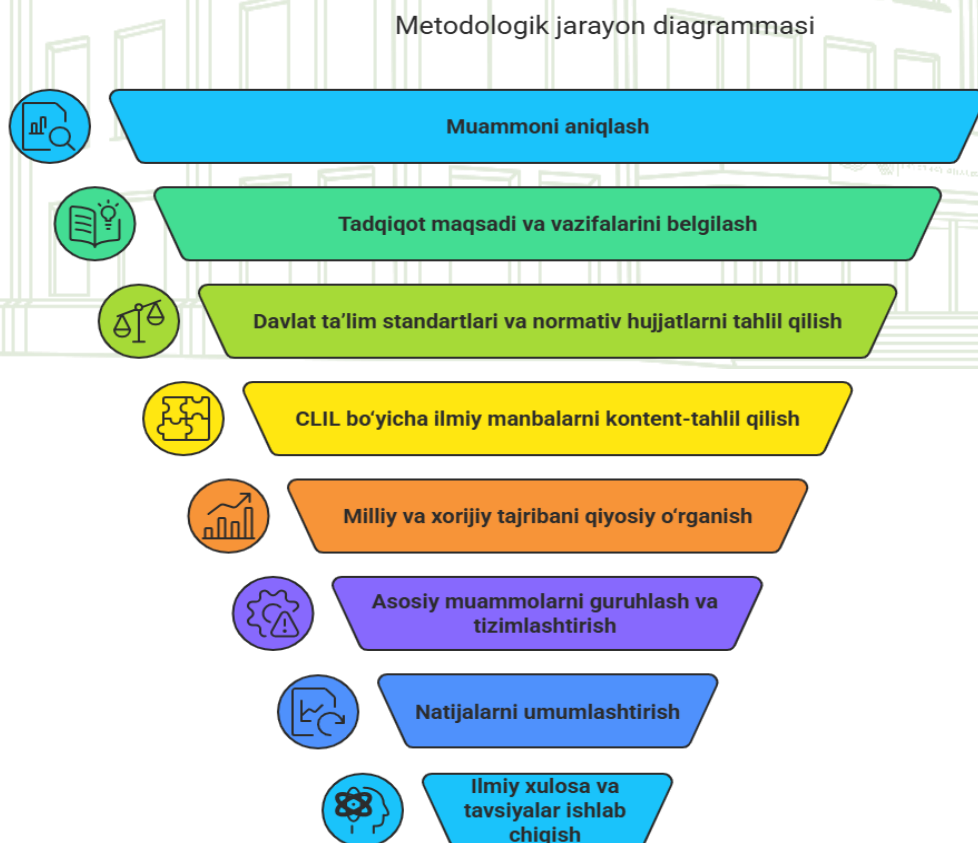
Metodologik jarayon diagrammasi

Muammoni aniqlash

Tadqiqot maqsadi va vazifalarini belgilash

Davlat ta'lim standartlari va normativ hujjatlarni tahlil qilish

CLIL bo'yicha ilmiy manbalarni kontent-tahlil qilish

Milliy va xorijiy tajribani qiyosiy o'rganish

Asosiy muammolarni guruhlash va tizimlashtirish

Natijalarni umumlashtirish

Ilmiy xulosa va tavsiyalar ishlab chiqish